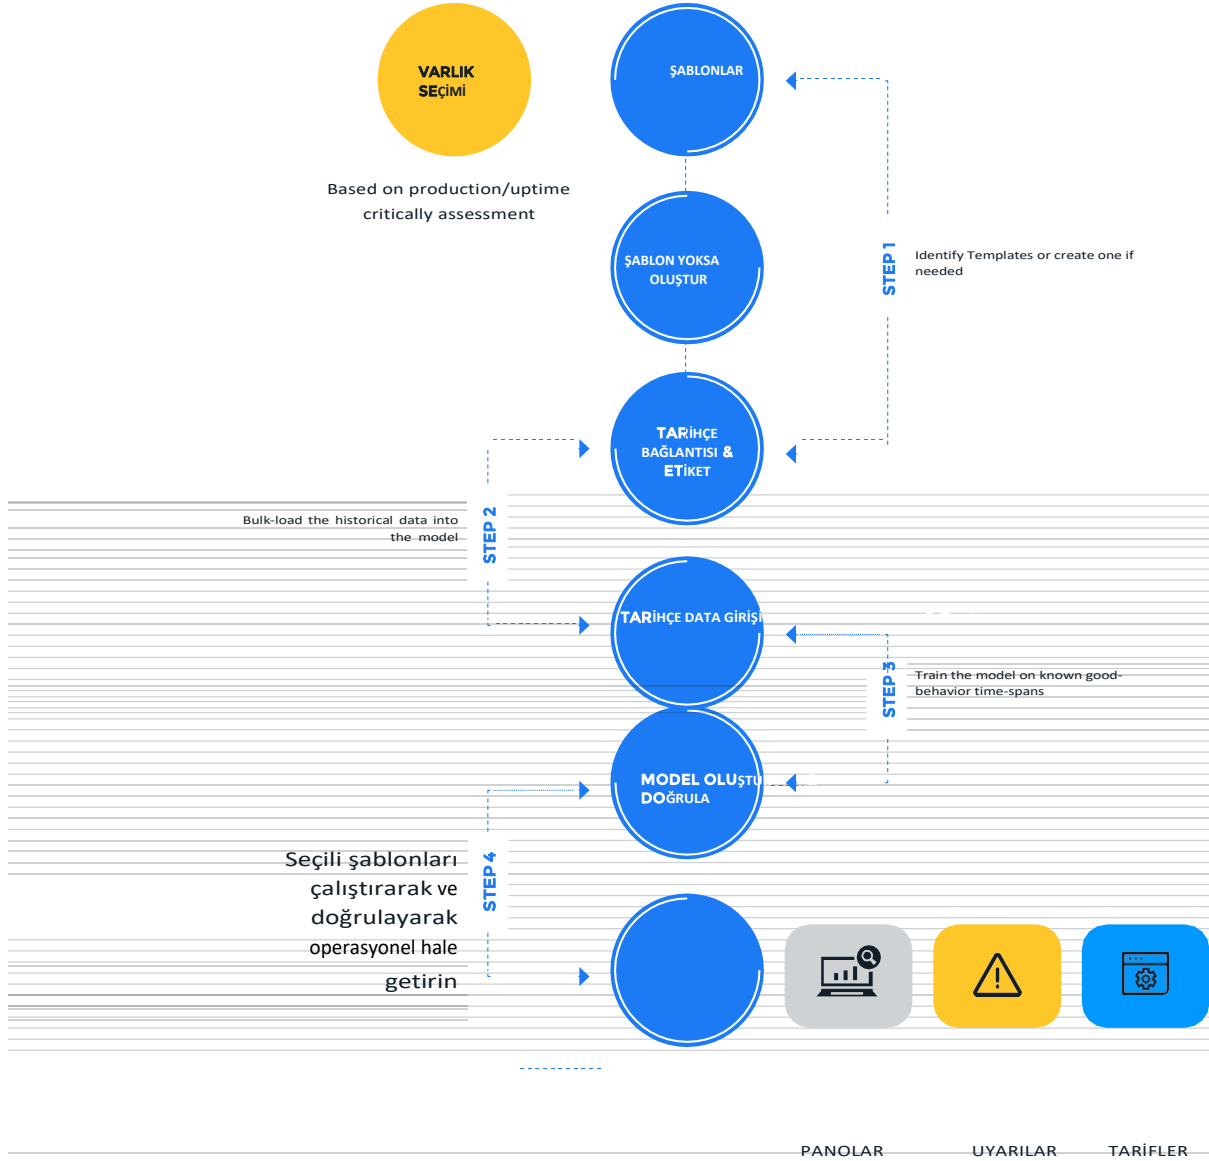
VARLIK SEÇİMİ

Based on production/uptime critically assessment

ŞABLONLAR

ŞABLON YOKSA OLUŞTUR

STEP 1

Identify Templates or create one if needed

TARİHÇE BAĞLANTISI & ETİKET

STEP 2

Bulk-load the historical data into the model

TARİHÇE DATA GİRİŞİ

STEP 3

Train the model on known good-behavior time-spans

MODEL OLUŞTU DOĞRULA

STEP 4

Seçili şablonları çalıştırarak ve doğrulayarak operasyonel hale getirin

PANOLAR

UYARILAR

TARİFLER